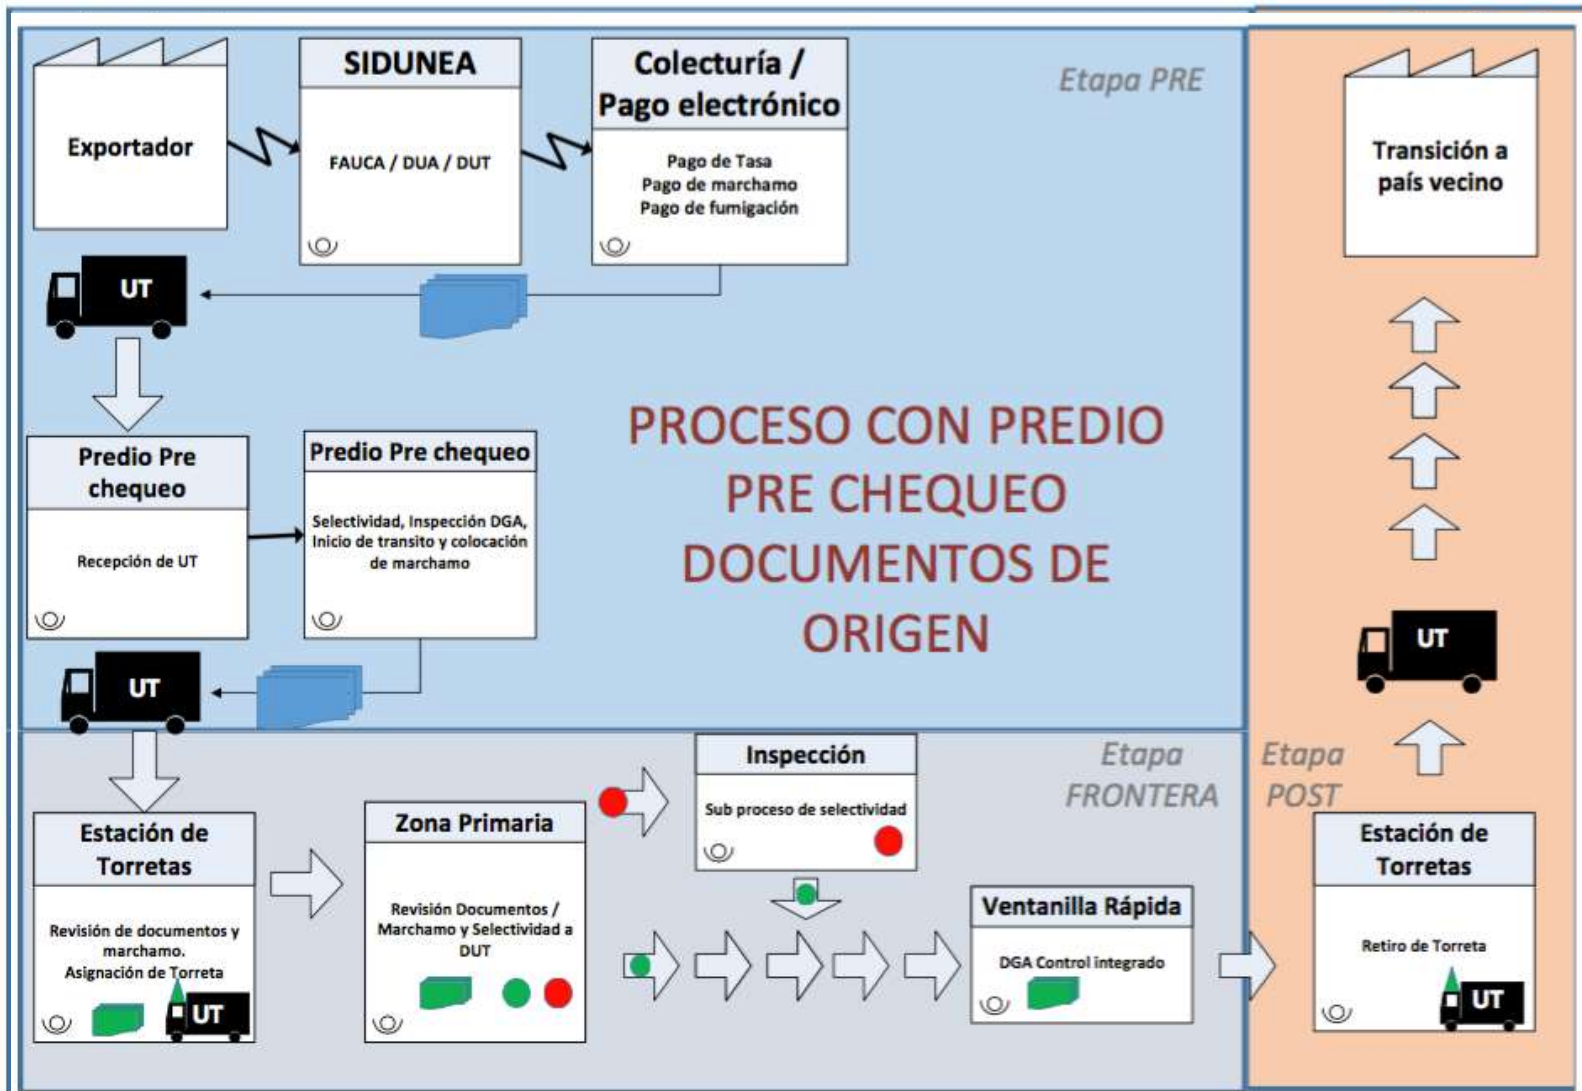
Etapa PRE

Exportador

SIDUNEA

FAUCA / DUA / DUT

Colecturía / Pago electrónico

Pago de Tasa
Pago de marchamo
Pago de fumigación

Transición a país vecino

UT

Predio Pre chequeo

Recepción de UT

Predio Pre chequeo

Selectividad, Inspección DGA, Inicio de transito y colocación de marchamo

PROCESO CON PREDIO PRE CHEQUEO DOCUMENTOS DE ORIGEN

UT

UT

Etapa FRONTERA

Etapa POST

Inspección

Sub proceso de selectividad

Estación de Torretas

Revisión de documentos y marchamo.
Asignación de Torreta

UT

Zona Primaria

Revisión Documentos / Marchamo y Selectividad a DUT

Ventanilla Rápida

DGA Control integrado

Estación de Torretas

Retiro de Torreta

UT